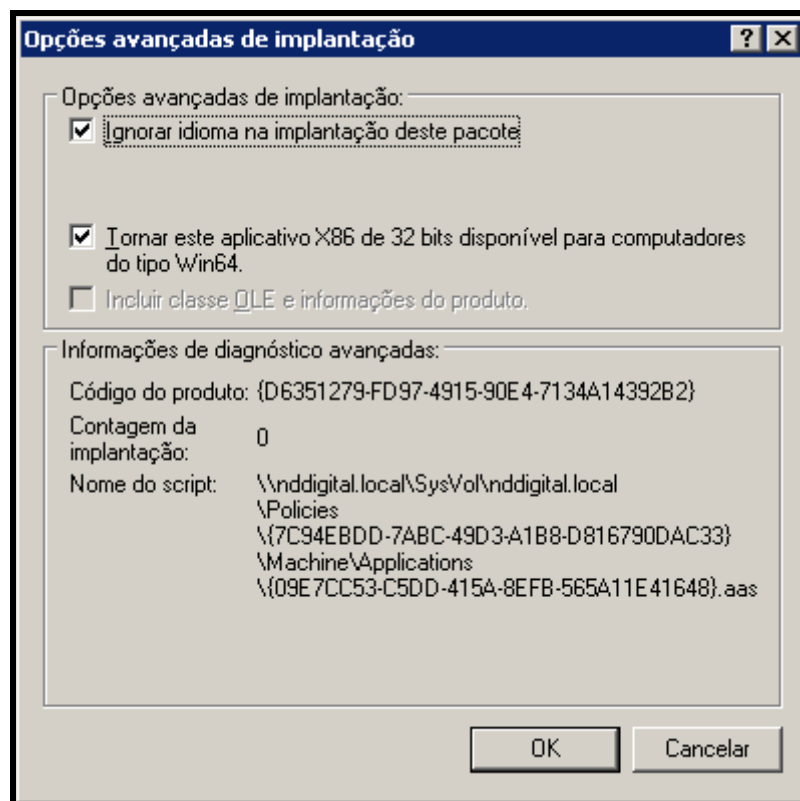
Opções avançadas de implantação

?

X

Opções avançadas de implantação:

Ignorar idioma na implantação deste pacote

Tornar este aplicativo X86 de 32 bits disponível para computadores do tipo Win64.

Incluir classe OLE e informações do produto.

Informações de diagnóstico avançadas:

Código do produto: {D6351279-FD97-4915-90E4-7134A14392B2}

Contagem da implantação: 0

Nome do script: \\nddigital.local\SysVol\nddigital.local\Policies\{7C94EBDD-7ABC-49D3-A1B8-D816790DAC33}\Machine\Applications\{09E7CC53-C5DD-415A-8EFB-565A11E41648}.aas

OK

Cancelar